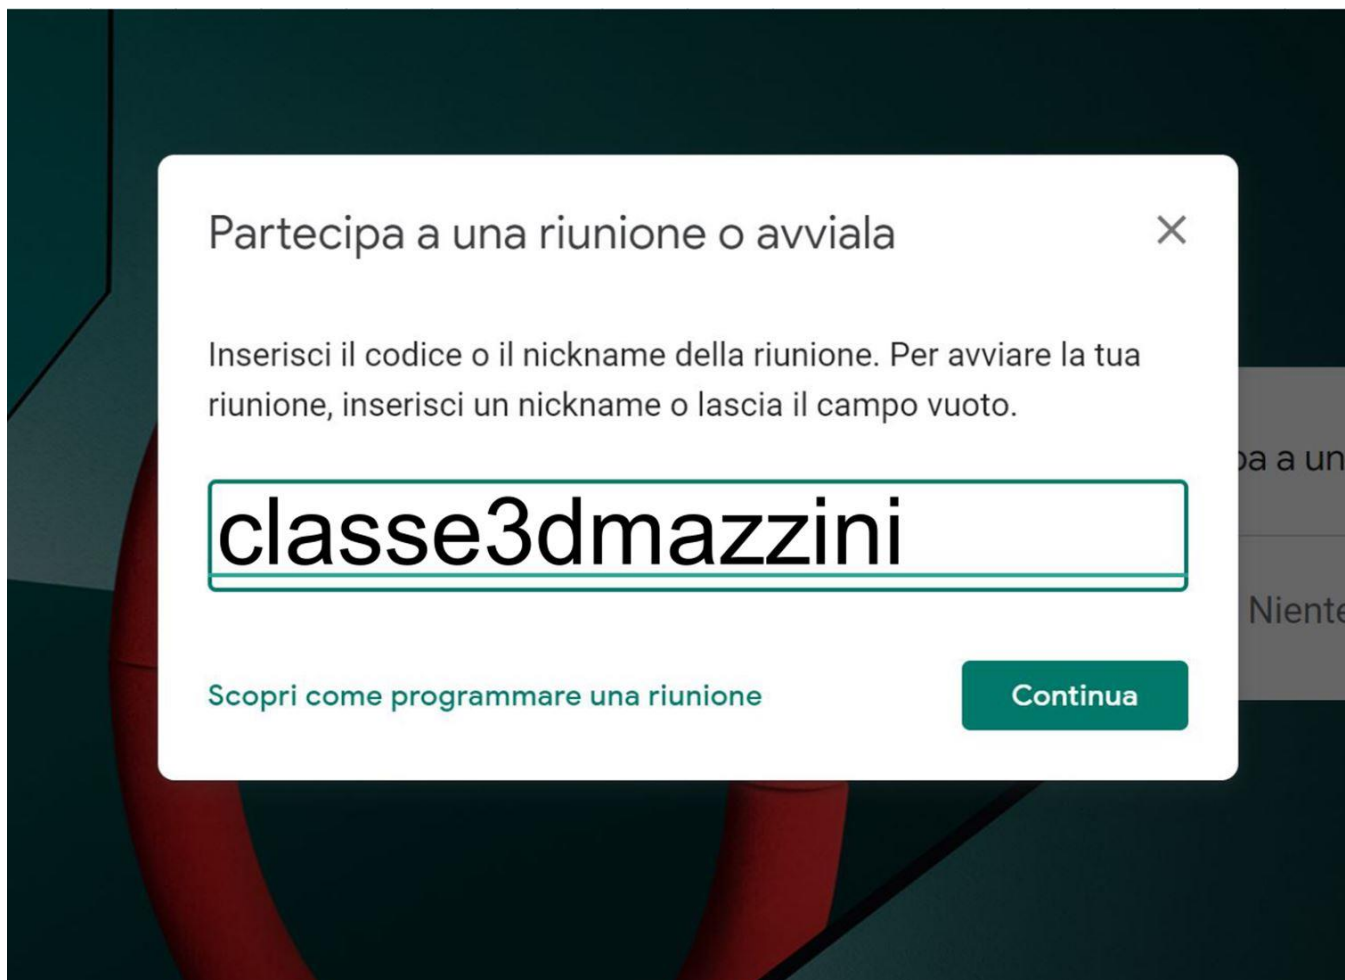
Partecipa a una riunione o avviala

×

Inserisci il codice o il nickname della riunione. Per avviare la tua riunione, inserisci un nickname o lascia il campo vuoto.

classe3dmazzini

Scopri come programmare una riunione

Continua

pa a un

Niente